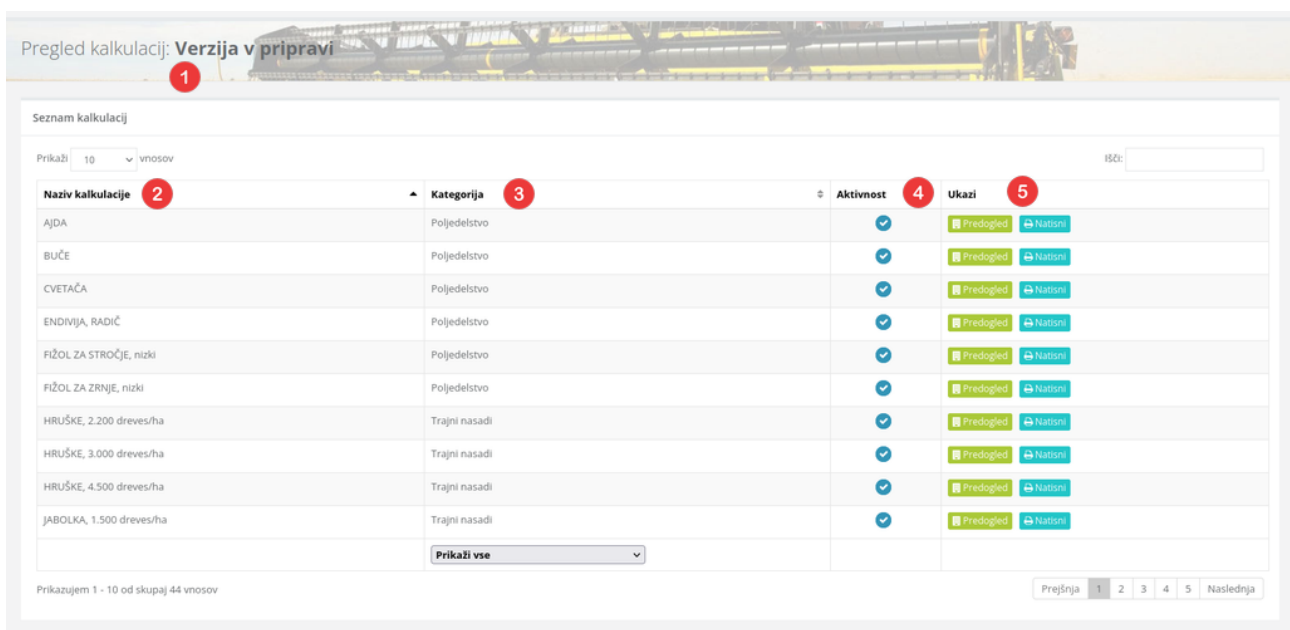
Pregled kalkulacij: **Verzija v pripravi** 1

Seznam kalkulacij

Prikaži 10 vnosov

Išči:

| Naziv kalkulacije 2 | Kategorija 3 | Aktivnost 4 | Ukazi 5 |
|---|---|---|---|
| AJDA | Poljedelstvo | | Predogled Natisni |
| BUČE | Poljedelstvo | | Predogled Natisni |
| CVETAČA | Poljedelstvo | | Predogled Natisni |
| ENDIVIJA, RADIČ | Poljedelstvo | | Predogled Natisni |
| FIŽOL ZA STROČJE, nizki | Poljedelstvo | | Predogled Natisni |
| FIŽOL ZA ZRNJE, nizki | Poljedelstvo | | Predogled Natisni |
| HRUŠKE, 2.200 dreves/ha | Trajni nasadi | | Predogled Natisni |
| HRUŠKE, 3.000 dreves/ha | Trajni nasadi | | Predogled Natisni |
| HRUŠKE, 4.500 dreves/ha | Trajni nasadi | | Predogled Natisni |
| JABOLKA, 1.500 dreves/ha | Trajni nasadi | | Predogled Natisni |
| | Prikaži vse | | |

Prikazujem 1 - 10 od skupaj 44 vnosov

Prejšnja 1 2 3 4 5 Naslednja